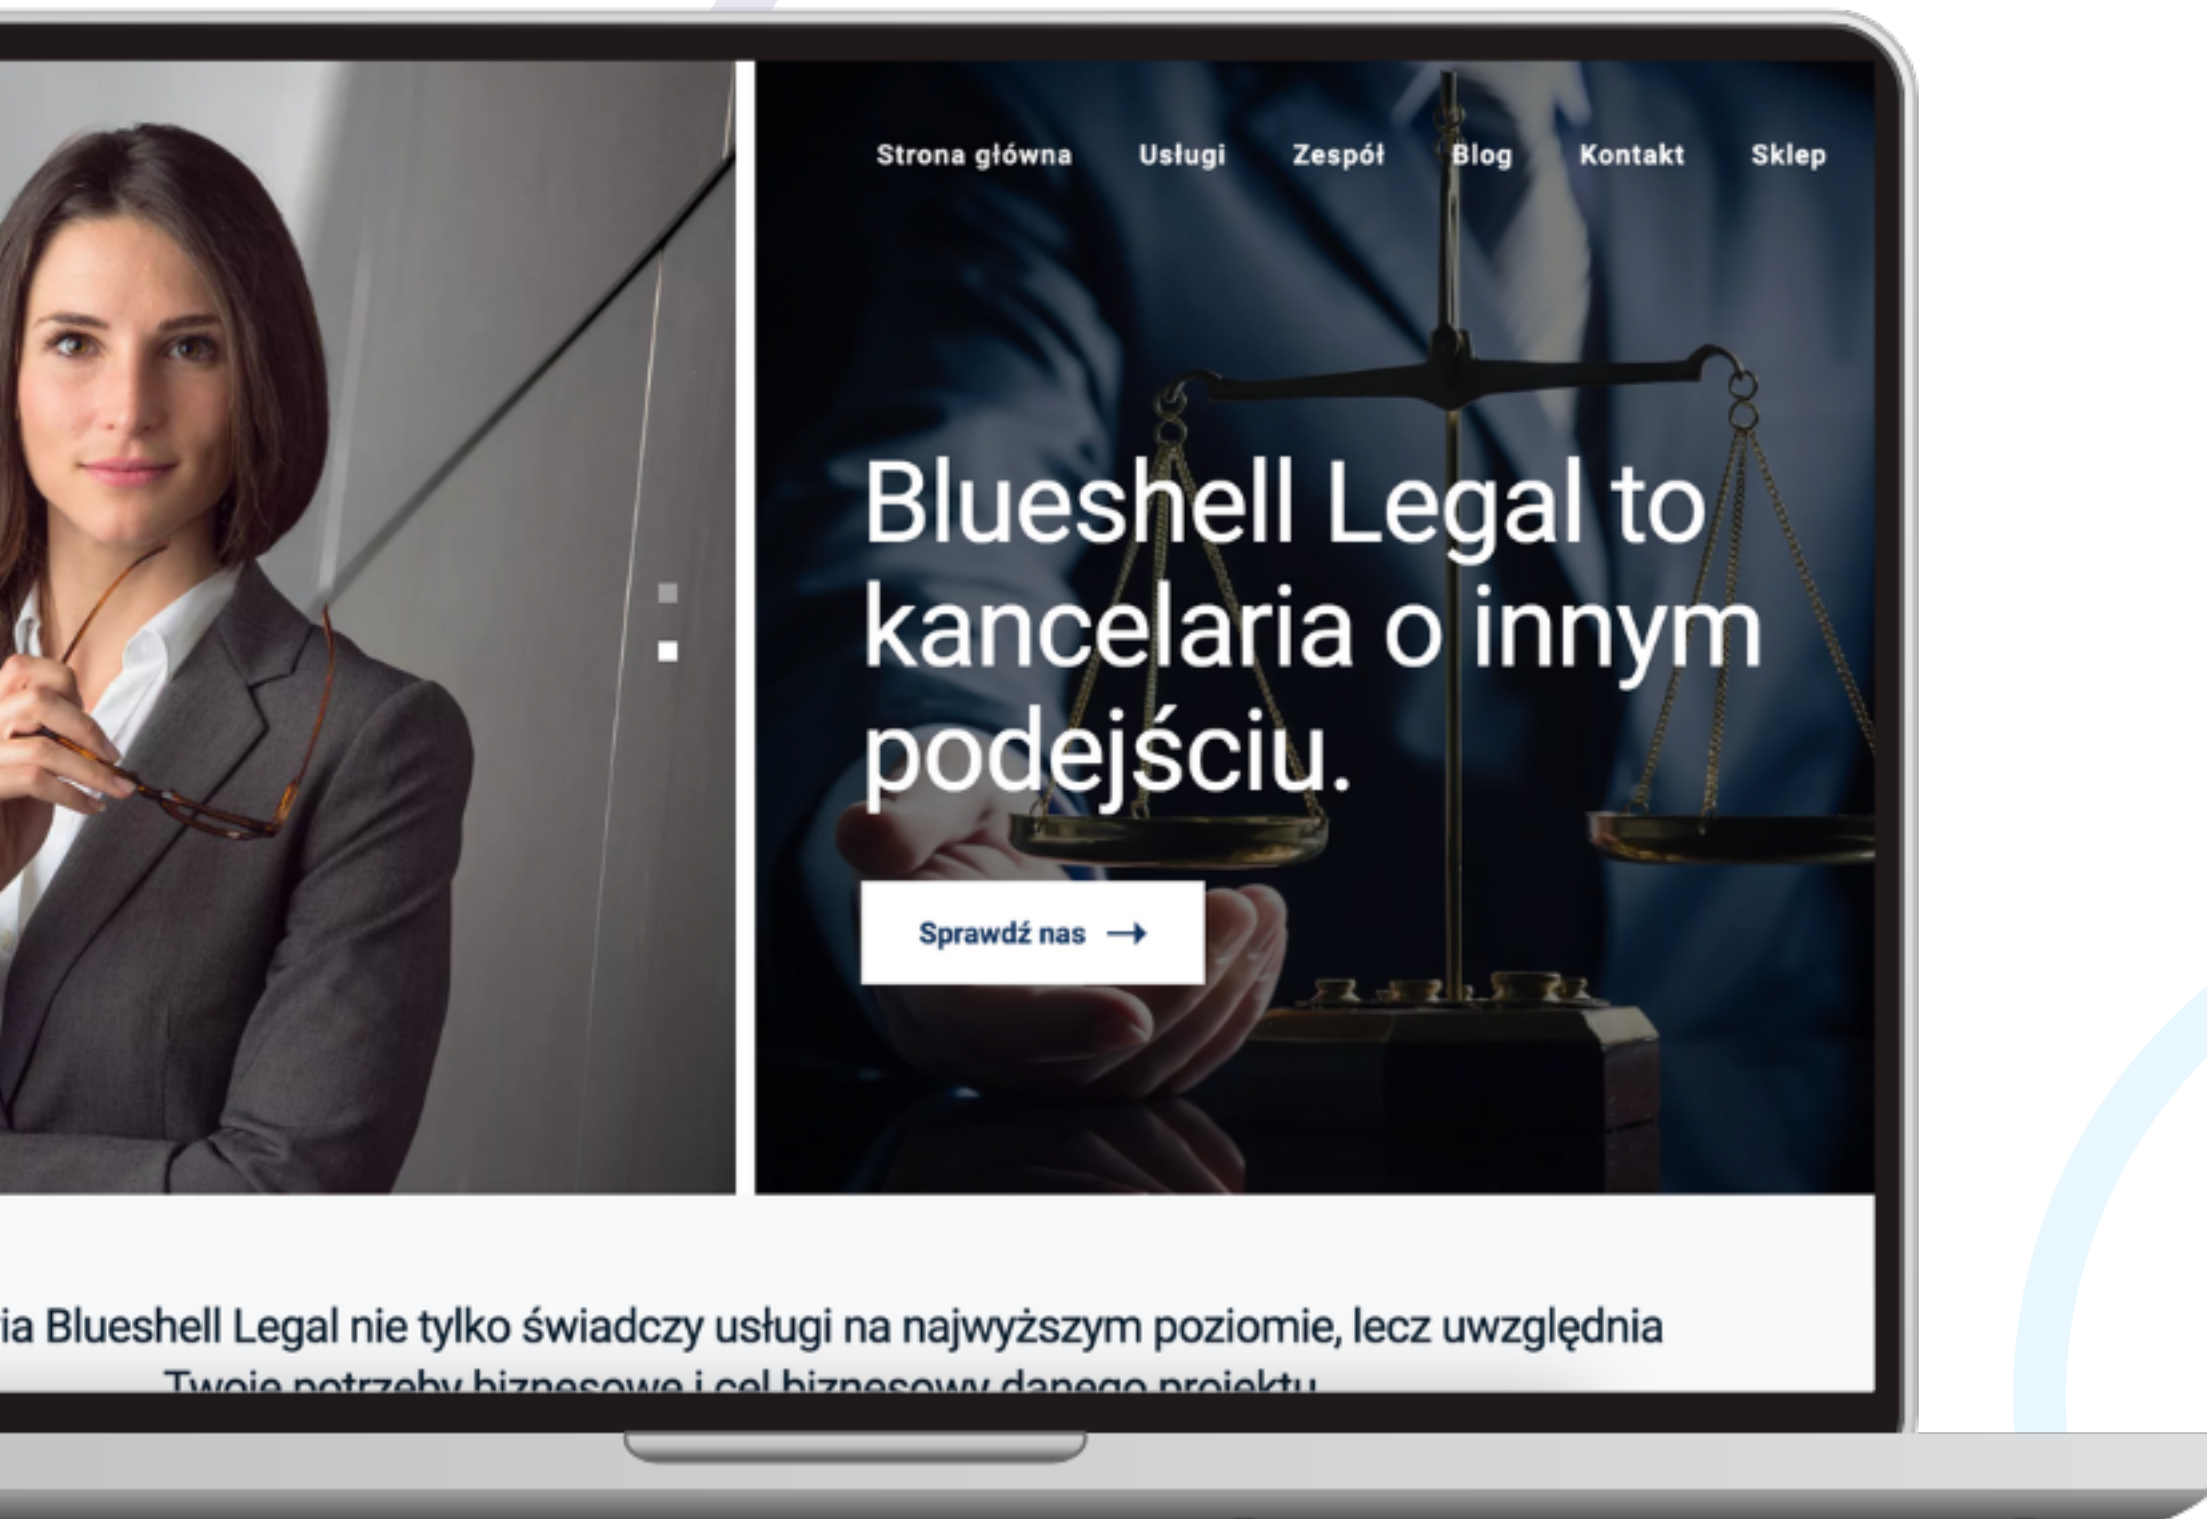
Strona główna Usługi Zespół Blog Kontakt Sklep

Blueshell Legal to kancelaria o innym podejściu.

Sprawdź nas →

ia Blueshell Legal nie tylko świadczy usługi na najwyższym poziomie, lecz uwzględnia Twoje potrzeby biznesowe i cel biznesowy danego projektu